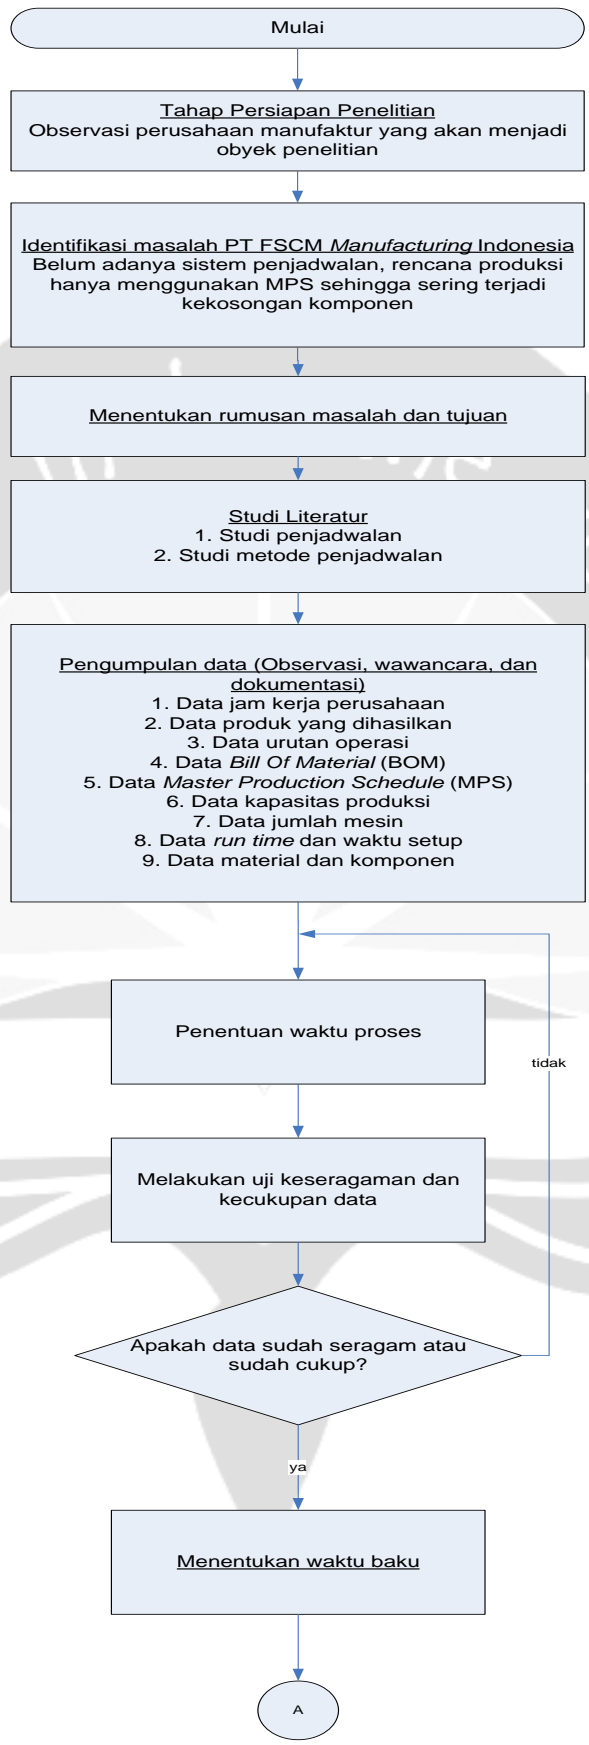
Mulai

Tahap Persiapan Penelitian
Observasi perusahaan manufaktur yang akan menjadi obyek penelitian

Identifikasi masalah PT FSCM Manufacturing Indonesia
Belum adanya sistem penjadwalan, rencana produksi hanya menggunakan MPS sehingga sering terjadi kekosongan komponen

Menentukan rumusan masalah dan tujuan

Studi Literatur
1. Studi penjadwalan
2. Studi metode penjadwalan

Pengumpulan data (Observasi, wawancara, dan dokumentasi)
1. Data jam kerja perusahaan
2. Data produk yang dihasilkan
3. Data urutan operasi
4. Data Bill Of Material (BOM)
5. Data Master Production Schedule (MPS)
6. Data kapasitas produksi
7. Data jumlah mesin
8. Data run time dan waktu setup
9. Data material dan komponen

Penentuan waktu proses

tidak

Melakukan uji keseragaman dan kecukupan data

Apakah data sudah seragam atau sudah cukup?

ya

Menentukan waktu baku

A